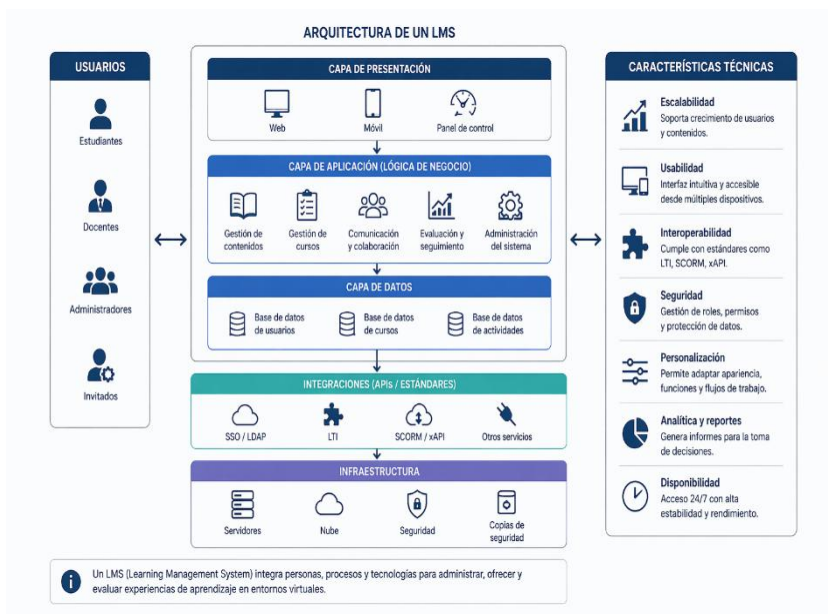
ARQUITECTURA DE UN LMS

USUARIOS

Estudiantes

Docentes

Administradores

Invitados

CAPA DE PRESENTACIÓN

Web

Móvil

Panel de control

CAPA DE APLICACIÓN (LÓGICA DE NEGOCIO)

Gestión de contenidos

Gestión de cursos

Comunicación y colaboración

Evaluación y seguimiento

Administración del sistema

CAPA DE DATOS

Base de datos de usuarios

Base de datos de cursos

Base de datos de actividades

INTEGRACIONES (APIs / ESTÁNDARES)

SSO / LDAP

LTI

SCORM / xAPI

Otros servicios

INFRAESTRUCTURA

Servidores

Nube

Seguridad

Copias de seguridad

CARACTERÍSTICAS TÉCNICAS

Escalabilidad
Soporta crecimiento de usuarios y contenidos.

Usabilidad
Interfaz intuitiva y accesible desde múltiples dispositivos.

Interoperabilidad
Cumple con estándares como LTI, SCORM, xAPI.

Seguridad
Gestión de roles, permisos y protección de datos.

Personalización
Permite adaptar apariencia, funciones y flujos de trabajo.

Analítica y reportes
Genera informes para la toma de decisiones.

Disponibilidad
Acceso 24/7 con alta estabilidad y rendimiento.

Un LMS (Learning Management System) integra personas, procesos y tecnologías para administrar, ofrecer y evaluar experiencias de aprendizaje en entornos virtuales.